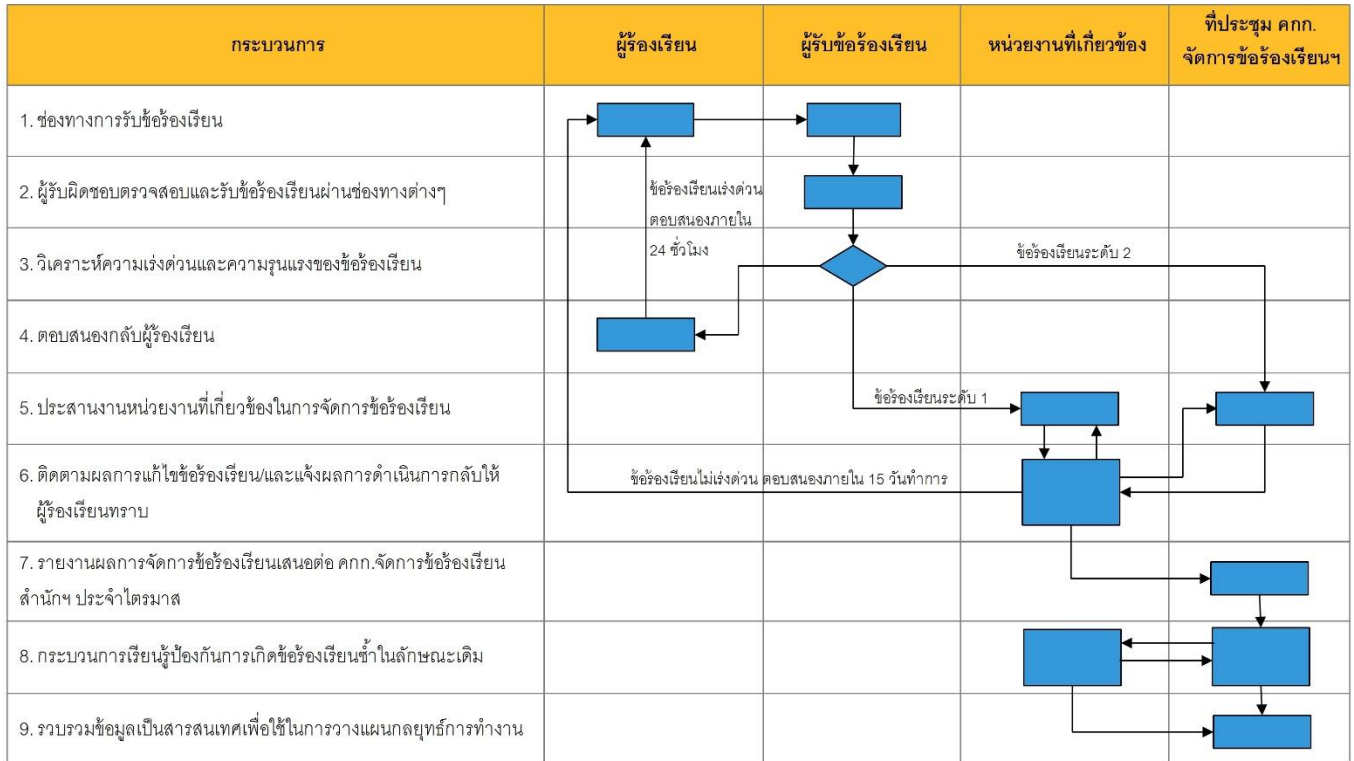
| กระบวนการ | ผู้ร้องเรียน | ผู้รับข้อร้องเรียน | หน่วยงานที่เกี่ยวข้อง | ที่ประชุม คกก. จัดการข้อร้องเรียนฯ |
|---|---|---|---|---|
| 1. ช่องทางการรับข้อร้องเรียน | | | | |
| 2. ผู้รับผิดชอบตรวจสอบและรับข้อร้องเรียนผ่านช่องทางต่างๆ | ข้อร้องเรียนเร่งด่วน ตอบสนองภายใน | | | |
| 3. วิเคราะห์ความเร่งด่วนและความรุนแรงของข้อร้องเรียน | 24 ชั่วโมง | | ข้อร้องเรียนระดับ 2 | |
| 4. ตอบสนองกลับผู้ร้องเรียน | | | | |
| 5. ประสานงานหน่วยงานที่เกี่ยวข้องในการจัดการข้อร้องเรียน | | ข้อร้องเรียนระดับ 1 | | |
| 6. ติดตามผลการแก้ไขข้อร้องเรียน/และแจ้งผลการดำเนินการกลับให้ผู้ร้องเรียนทราบ | ข้อร้องเรียนไม่เร่งด่วน ตอบสนองภายใน 15 วันทำการ | | | |
| 7. รายงานผลการจัดการข้อร้องเรียนเสนอต่อ คกก.จัดการข้อร้องเรียน สำนักฯ ประจำไตรมาส | | | | |
| 8. กระบวนการเรียนรู้ป้องกันการเกิดข้อร้องเรียนซ้ำในลักษณะเดิม | | | | |
| 9. รวบรวมข้อมูลเป็นสารสนเทศเพื่อใช้ในการวางแผนกลยุทธ์การทำงาน | | | | |